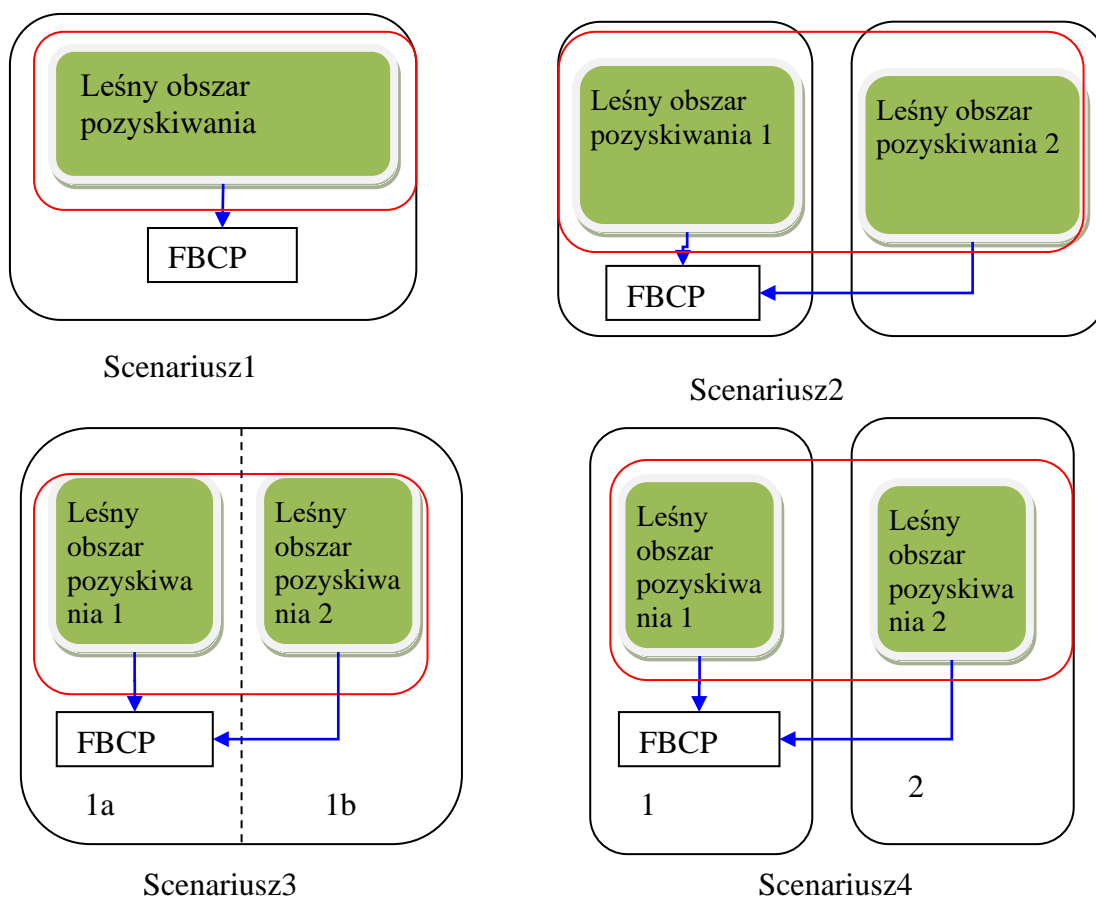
Leśny obszar pozyskiwania

FBCP

Scenariusz1

Leśny obszar pozyskiwania 1

Leśny obszar pozyskiwania 2

FBCP

Scenariusz2

Leśny obszar pozyskiwa nia 1

Leśny obszar pozyskiwa nia 2

FBCP

1a

1b

Scenariusz3

Leśny obszar pozyskiwa nia 1

Leśny obszar pozyskiwa nia 2

FBCP

1

2

Scenariusz4